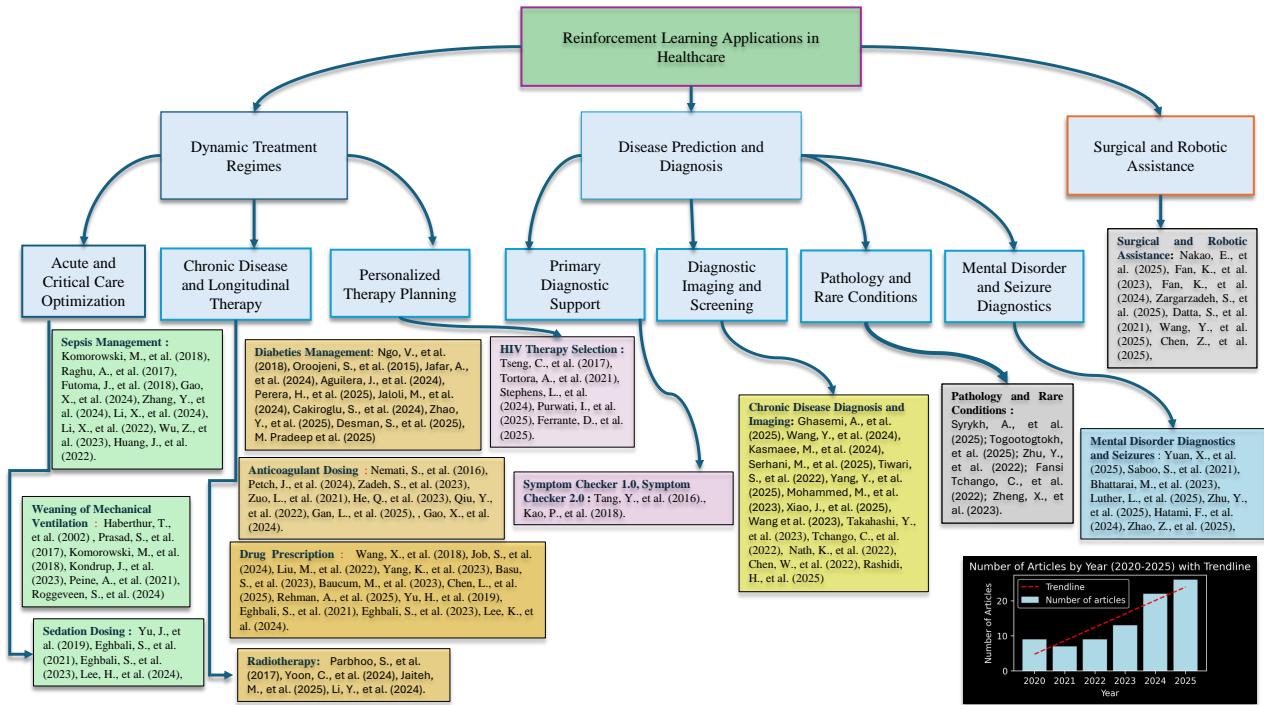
Reinforcement Learning Applications in Healthcare

Dynamic Treatment Regimes

Disease Prediction and Diagnosis

Surgical and Robotic Assistance

Acute and Critical Care Optimization

Chronic Disease and Longitudinal Therapy

Personalized Therapy Planning

Primary Diagnostic Support

Diagnostic Imaging and Screening

Pathology and Rare Conditions

Mental Disorder and Seizure Diagnostics

Surgical and Robotic Assistance: Nakao, E., et al. (2025), Fan, K., et al. (2023), Fan, K., et al. (2024), Zargarzadeh, S., et al. (2025), Datta, S., et al. (2021), Wang, Y., et al. (2025), Chen, Z., et al. (2025),

Sepsis Management : Komorowski, M., et al. (2018), Raghu, A., et al. (2017), Futoma, J., et al. (2018), Gao, X., et al. (2024), Zhang, Y., et al. (2024), Li, X., et al. (2024), Li, X., et al. (2022), Wu, Z., et al. (2023), Huang, J., et al. (2022).

Diabetes Management: Ngo, V., et al. (2018), Oroojeni, S., et al. (2015), Jafar, A., et al. (2024), Aguilera, J., et al. (2024), Perera, H., et al. (2025), Jaloli, M., et al. (2024), Cakiroglu, S., et al. (2024), Zhao, Y., et al. (2025), Desman, S., et al. (2025), M. Pradeep et al. (2025)

HIV Therapy Selection : Tseng, C., et al. (2017), Tortora, A., et al. (2021), Stephens, L., et al. (2024), Purwati, I., et al. (2025), Ferrante, D., et al. (2025).

Chronic Disease Diagnosis and Imaging: Ghasemi, A., et al. (2025), Wang, Y., et al. (2024), Kasmaee, M., et al. (2024), Serhani, M., et al. (2025), Tiwari, S., et al. (2022), Yang, Y., et al. (2025), Mohammed, M., et al. (2023), Xiao, J., et al. (2025), Wang et al. (2023), Takahashi, Y., et al. (2023), Tchango, C., et al. (2022), Nath, K., et al. (2022), Chen, W., et al. (2022), Rashidi, H., et al. (2025)

Pathology and Rare Conditions : Syrykh, A., et al. (2025); Togootogtokh, et al. (2025); Zhu, Y., et al. (2022); Fansi Tchango, C., et al. (2022); Zheng, X., et al. (2023).

Mental Disorder Diagnostics and Seizures : Yuan, X., et al. (2025), Saboo, S., et al. (2021), Bhattarai, M., et al. (2023), Luther, L., et al. (2025), Zhu, Y., et al. (2025), Hatami, F., et al. (2024), Zhao, Z., et al. (2025),

Anticoagulant Dosing : Nemati, S., et al. (2016), Petch, J., et al. (2024), Zadeh, S., et al. (2023), Zuo, L., et al. (2021), He, Q., et al. (2023), Qiu, Y., et al. (2022), Gan, L., et al. (2025), , Gao, X., et al. (2024).

Symptom Checker 1.0, Symptom Checker 2.0 : Tang, Y., et al. (2016)., Kao, P., et al. (2018).

Weaning of Mechanical Ventilation : Haberthur, T., et al. (2002) , Prasad, S., et al. (2017), Komorowski, M., et al. (2018), Kondrup, J., et al. (2023), Peine, A., et al. (2021), Roggeveen, S., et al. (2024)

Drug Prescription : Wang, X., et al. (2018), Job, S., et al. (2024), Liu, M., et al. (2022), Yang, K., et al. (2023), Basu, S., et al. (2023), Baucum, M., et al. (2023), Chen, L., et al. (2025), Rehman, A., et al. (2025), Yu, H., et al. (2019), Eghbali, S., et al. (2021), Eghbali, S., et al. (2023), Lee, K., et al. (2024).

Sedation Dosing : Yu, J., et al. (2019), Eghbali, S., et al. (2021), Eghbali, S., et al. (2023), Lee, H., et al. (2024),

Radiotherapy: Parbhoo, S., et al. (2017), Yoon, C., et al. (2024), Jaiteh, M., et al. (2025), Li, Y., et al. (2024).

Number of Articles by Year (2020-2025) with Trendline
Trendline
Number of articles
Number of Articles
0
5
10
15
20
25
2020 2021 2022 2023 2024 2025
Year